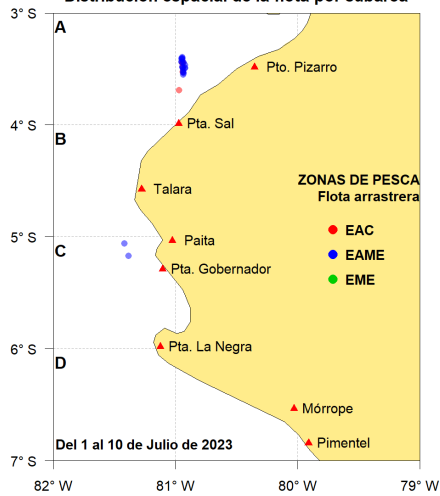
Distribución espacial de la flota por cabaña

3° S
4° S
5° S
6° S
7° S

A
B
C
D

Pto. Pizarro
Pta. Sal
Talara
Paita
Pta. Gobernador
Pta. La Negra
Mórrope
Pimentel

ZONAS DE PESCA
Flota arrastrera
EAC
EAME
EME

Del 1 al 10 de Julio de 2023

82° W
81° W
80° W
79° W